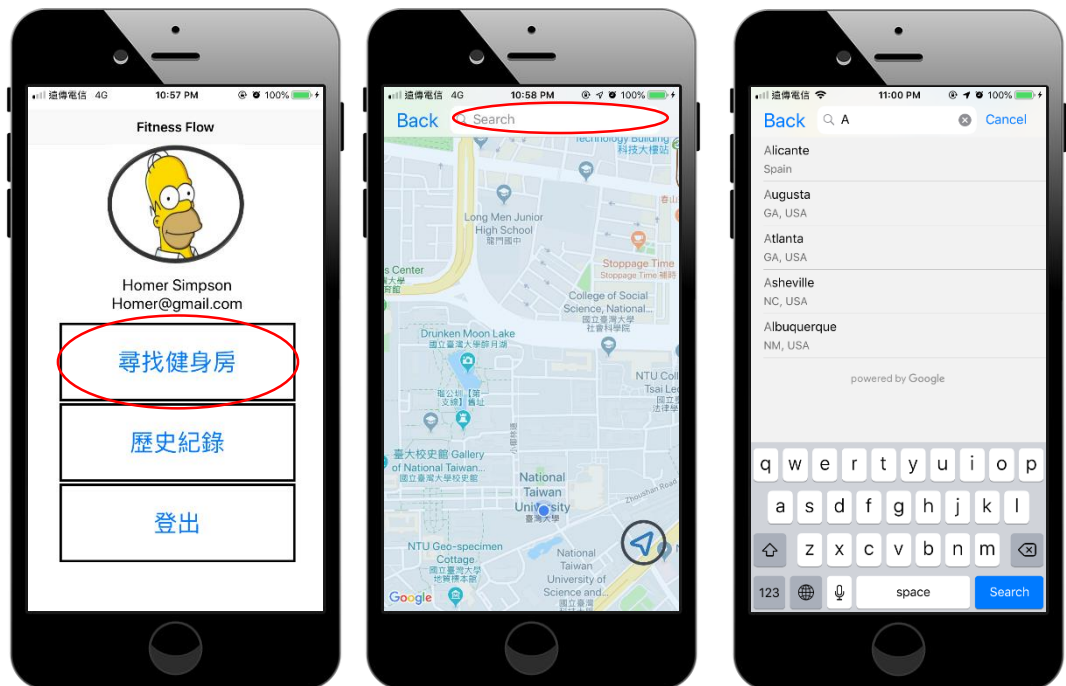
遠傳電信 4G 10:57 PM 100%

Fitness Flow

Homer Simpson
Homer@gmail.com

尋找健身房

歷史紀錄

登出

遠傳電信 4G 10:58 PM 100%

Back Search

Technology Building 科技大樓站

Long Men Junior High School 龍門國中

Stoppage Time Stoppage Time 補時

s Center

College of Social Science, National... 國立臺灣大學社會科學院

Drunken Moon Lake 國立臺灣大學醉月湖

NTU Coll Tsai Le 法律學

龍公館【第一支線】舊址

臺大校史館 Gallery of National Taiwan... 國立臺灣大學校史館

National Taiwan University 臺灣大學

Zhoushan Road

NTU Geo-specimen Cottage 國立臺灣大學地質標本館

National Taiwan University of Science and... 國立臺灣科技大學

Google

遠傳電信 11:00 PM 100%

Back A Cancel

Alicante
Spain

Augusta
GA, USA

Atlanta
GA, USA

Asheville
NC, USA

Albuquerque
NM, USA

powered by Google

q w e r t y u i o p
a s d f g h j k l
z x c v b n m
123 space Search